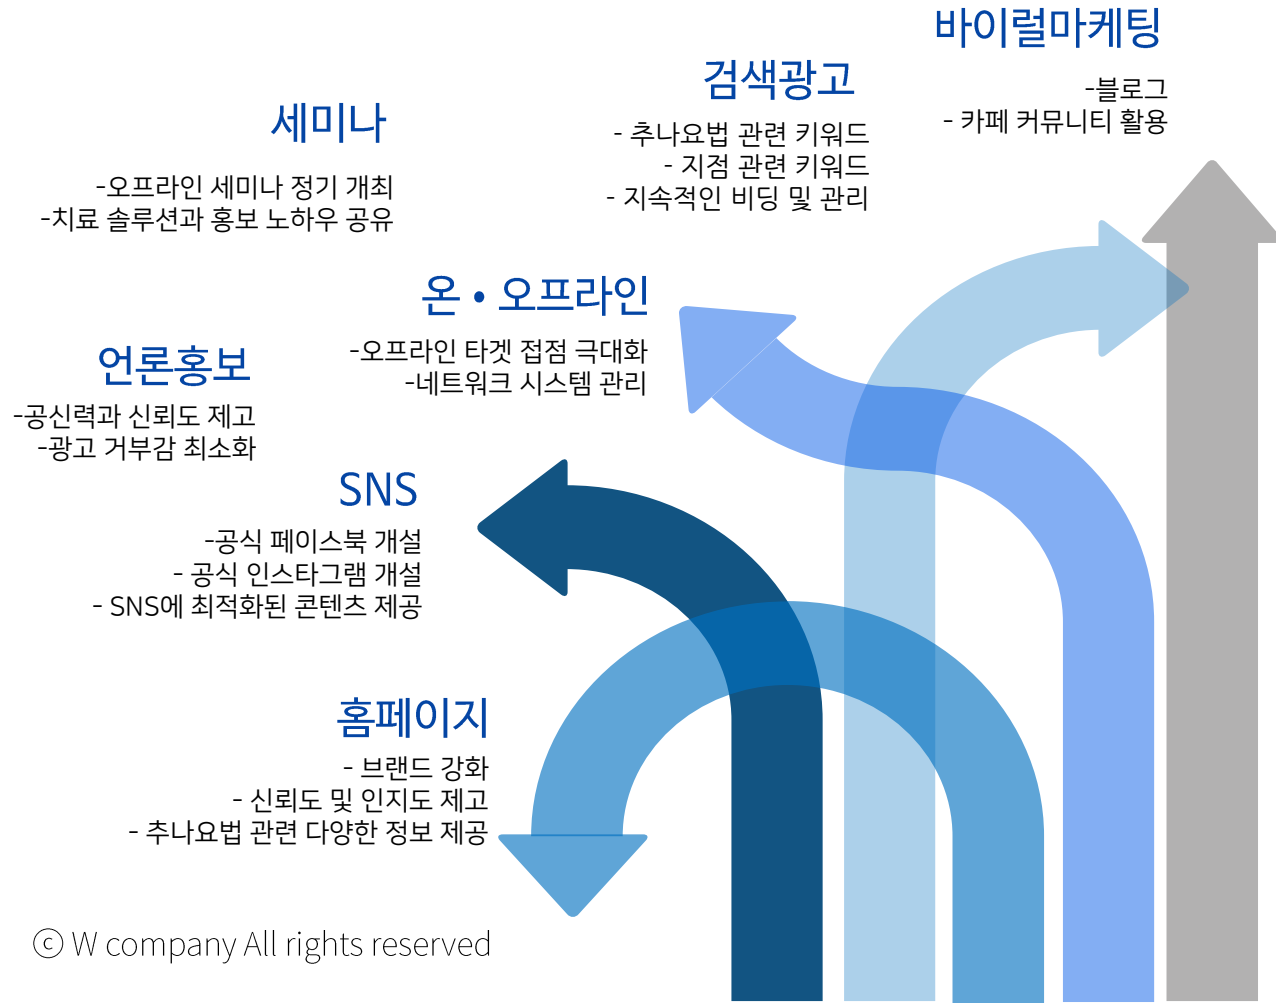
바이럴마케팅

-블로그
- 카페 커뮤니티 활용

검색광고

- 추나요법 관련 키워드
- 지점 관련 키워드
- 지속적인 비딩 및 관리

세미나

-오프라인 세미나 정기 개최
-치료 솔루션과 홍보 노하우 공유

온 • 오프라인

-오프라인 타겟 접점 극대화
-네트워크 시스템 관리

언론홍보

-공신력과 신뢰도 제고
-광고 거부감 최소화

SNS

-공식 페이스북 개설
- 공식 인스타그램 개설
- SNS에 최적화된 콘텐츠 제공

홈페이지

- 브랜드 강화
- 신뢰도 및 인지도 제고
- 추나요법 관련 다양한 정보 제공

ⓒ W company All rights reserved